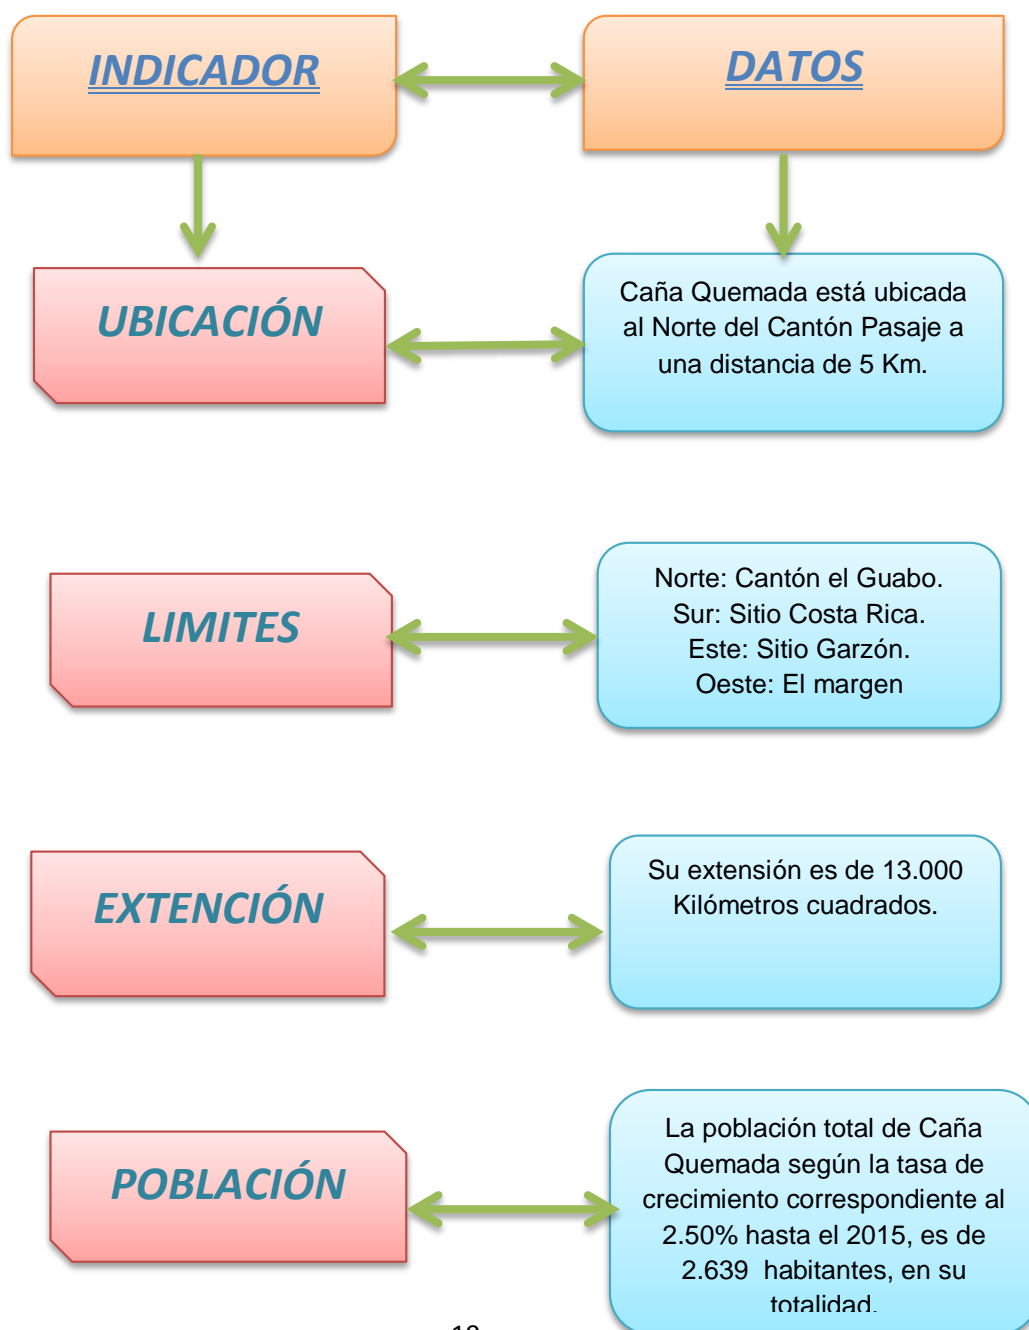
INDICADOR

DATOS

UBICACIÓN

Caña Quemada está ubicada al Norte del Cantón Pasaje a una distancia de 5 Km.

LIMITES

Norte: Cantón el Guabo.
Sur: Sitio Costa Rica.
Este: Sitio Garzón.
Oeste: El margen

EXTENCIÓN

Su extensión es de 13.000 Kilómetros cuadrados.

POBLACIÓN

La población total de Caña Quemada según la tasa de crecimiento correspondiente al 2.50% hasta el 2015, es de 2.639 habitantes, en su totalidad.

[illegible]